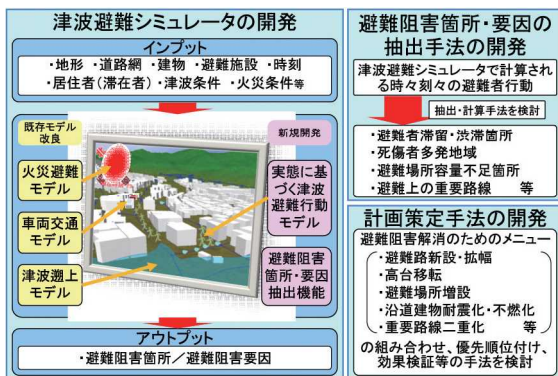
津波避難シミュレータの開発

インプット

・地形 ・道路網 ・建物 ・避難施設 ・時刻
・居住者(滞在者) ・津波条件 ・火災条件等

既存モデル改良

新規開発

火災避難モデル

車両交通モデル

津波遡上モデル

実態に基づく津波避難行動モデル

避難阻害箇所・要因抽出機能

アウトプット

・避難阻害箇所/避難阻害要因

避難阻害箇所・要因の抽出手法の開発

津波避難シミュレータで計算される時々刻々の避難行動

抽出・計算手法を検討

・避難者滞留・渋滞箇所
・死傷者多発地域
・避難場所容量不足箇所
・避難上の重要路線 等

計画策定手法の開発

避難阻害解消のためのメニュー

・避難路新設・拡幅
・高台移転
・避難場所増設
・沿道建物耐震化・不燃化
・重要路線二重化 等

の組み合わせ、優先順位付け、効果検証等の手法を検討